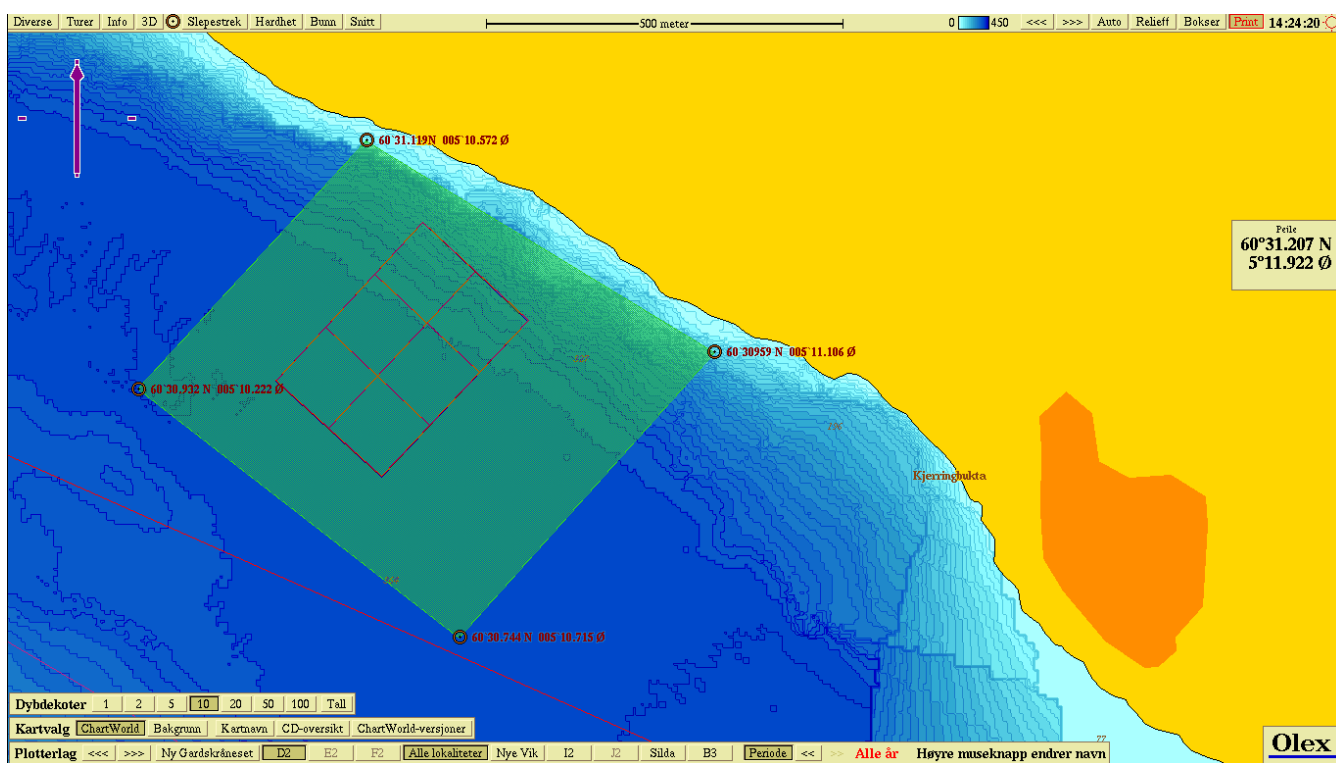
Diverse | Turer | Info | 3D | Slepestrek | Hardhet | Bunn | Snitt

500 meter

0 450 <<< >>> Auto | Relieff | Bokser | Print 14:24:20

60 31.119N 005 10.572 Ø

60 30959 N 005 11.106 Ø

60 30.932 N 005 10.222 Ø

60 30.744 N 005 10.715 Ø

Kjerringbukta

Peile
60°31.207 N
5°11.922 Ø

Dybdekoter | 1 | 2 | 5 | 10 | 20 | 50 | 100 | Tall

Kartvalg | ChartWorld | Bakgrunn | Kartnavn | CD-oversikt | ChartWorld-versjoner

Plotterlag | <<< | >>> | Ny Gardskråneset | D2 | E2 | F2 | Alle lokaliteter | Nye Vik | I2 | J2 | Silda | B3 | Periode | << | >> | Alle år | Høyre museknapp endrer navn

Olex